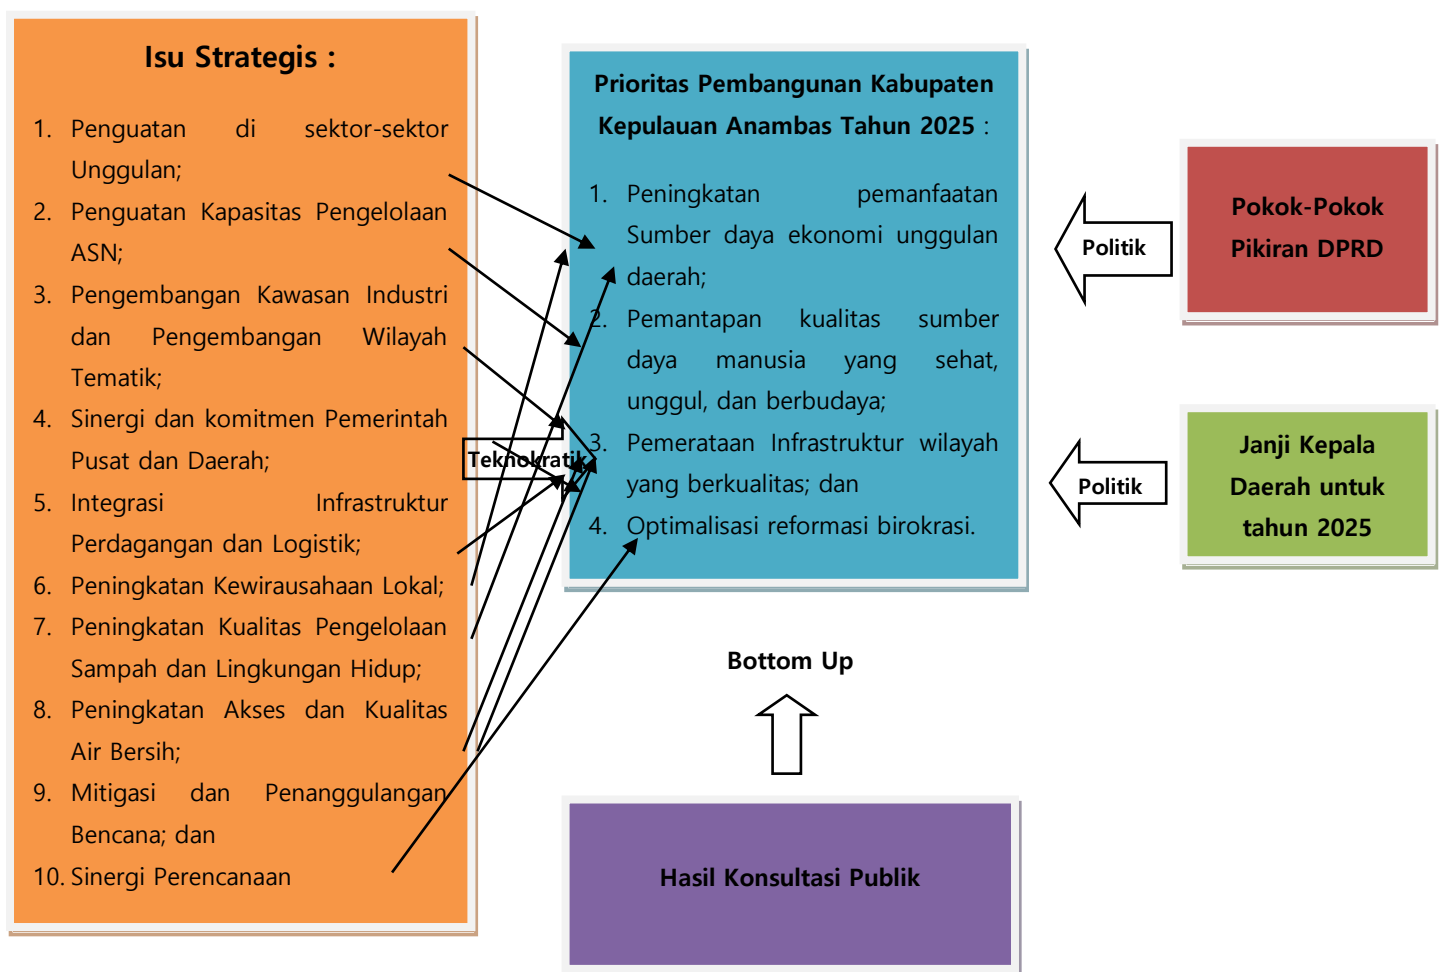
Isu Strategis :

1. Penguatan di sektor-sektor Unggulan;
2. Penguatan Kapasitas Pengelolaan ASN;
3. Pengembangan Kawasan Industri dan Pengembangan Wilayah Tematik;
4. Sinergi dan komitmen Pemerintah Pusat dan Daerah;
5. Integrasi Infrastruktur Perdagangan dan Logistik;
6. Peningkatan Kewirausahaan Lokal;
7. Peningkatan Kualitas Pengelolaan Sampah dan Lingkungan Hidup;
8. Peningkatan Akses dan Kualitas Air Bersih;
9. Mitigasi dan Penanggulangan Bencana; dan
10. Sinergi Perencanaan

Teknokratik

Prioritas Pembangunan Kabupaten Kepulauan Anambas Tahun 2025 :

1. Peningkatan pemanfaatan Sumber daya ekonomi unggulan daerah;
2. Pemantapan kualitas sumber daya manusia yang sehat, unggul, dan berbudaya;
3. Pemerataan Infrastruktur wilayah yang berkualitas; dan
4. Optimalisasi reformasi birokrasi.

Politik

Pokok-Pokok Pikiran DPRD

Politik

Janji Kepala Daerah untuk tahun 2025

Bottom Up

Hasil Konsultasi Publik